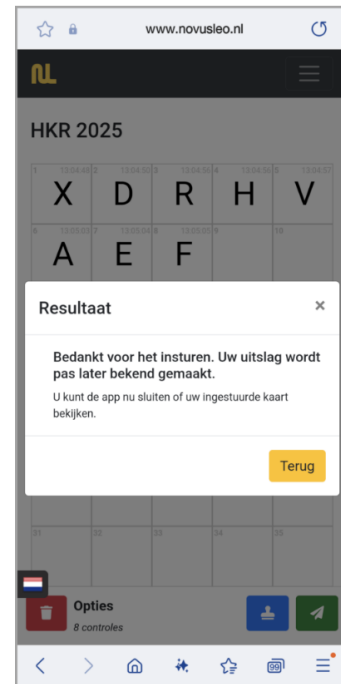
www.novusleo.nl

NL

HKR 2025

| 1 13:04:44 X | 2 13:04:50 D | 3 13:04:55 R | 4 13:04:56 H | 5 13:04:57 V |
|---|---|---|---|---|
| 6 13:05:01 A | 7 13:05:04 E | 8 13:05:09 F | 9 | 10 |
| 31 | 32 | 33 | 34 | 35 |

Resultaat

×

Bedankt voor het insturen. Uw uitslag wordt pas later bekend gemaakt.

U kunt de app nu sluiten of uw ingestuurde kaart bekijken.

Terug

Opties
8 controles